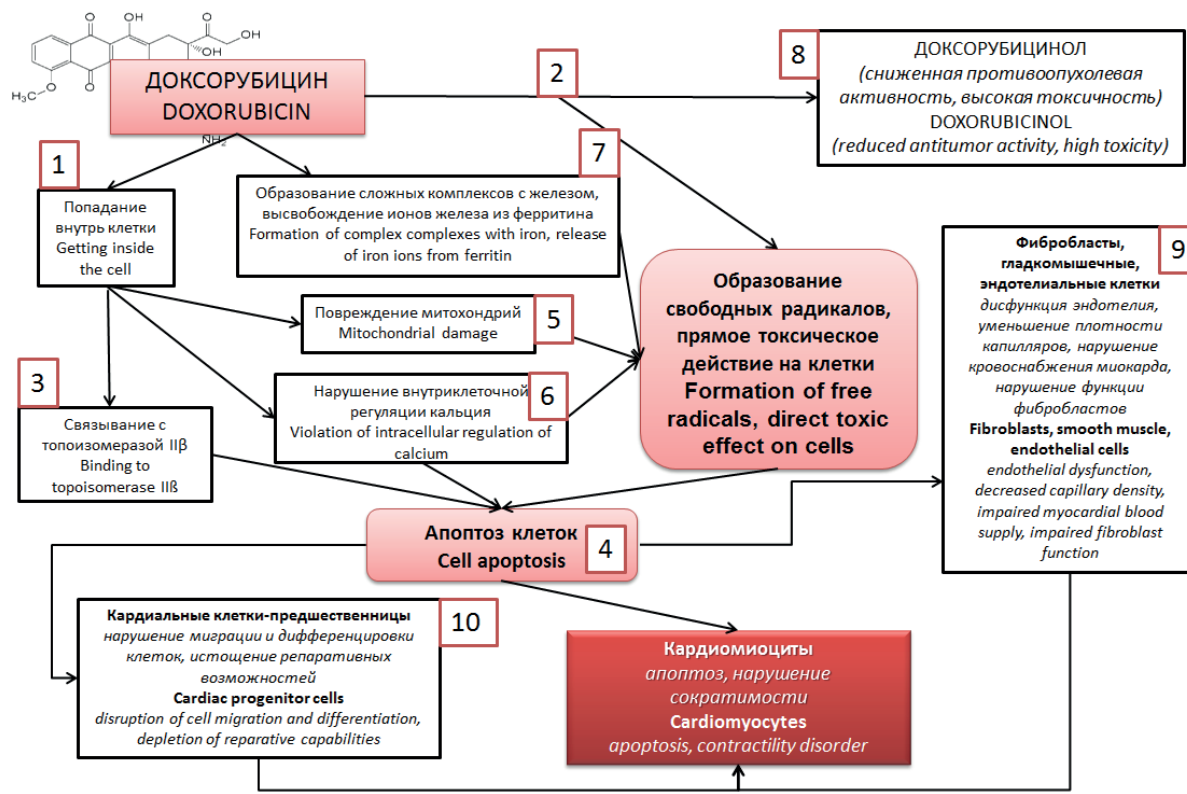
O OH O OH
OH
H$_3$C O O OH
NH$_2$

ДОКСОРУБИЦИН
DOXORUBICIN

2

8

ДОКСОРУБИЦИНОЛ
(сниженная противоопухолевая активность, высокая токсичность)
DOXORUBICINOL
(reduced antitumor activity, high toxicity)

1

Попадание внутрь клетки
Getting inside the cell

7

Образование сложных комплексов с железом, высвобождение ионов железа из ферритина
Formation of complex complexes with iron, release of iron ions from ferritin

Образование свободных радикалов, прямое токсическое действие на клетки
Formation of free radicals, direct toxic effect on cells

9

Фибробласты, гладкомышечные, эндотелиальные клетки
дисфункция эндотелия, уменьшение плотности капилляров, нарушение кровоснабжения миокарда, нарушение функции фибробластов
Fibroblasts, smooth muscle, endothelial cells
endothelial dysfunction, decreased capillary density, impaired myocardial blood supply, impaired fibroblast function

Повреждение митохондрий
Mitochondrial damage

5

3

Нарушение внутриклеточной регуляции кальция
Violation of intracellular regulation of calcium

6

Связывание с топоизомеразой IIβ
Binding to topoisomerase IIß

Апоптоз клеток
Cell apoptosis

4

Кардиальные клетки-предшественницы
нарушение миграции и дифференцировки клеток, истощение репаративных возможностей
Cardiac progenitor cells
disruption of cell migration and differentiation, depletion of reparative capabilities

10

Кардиомиоциты
апоптоз, нарушение сократимости
Cardiomyocytes
apoptosis, contractility disorder